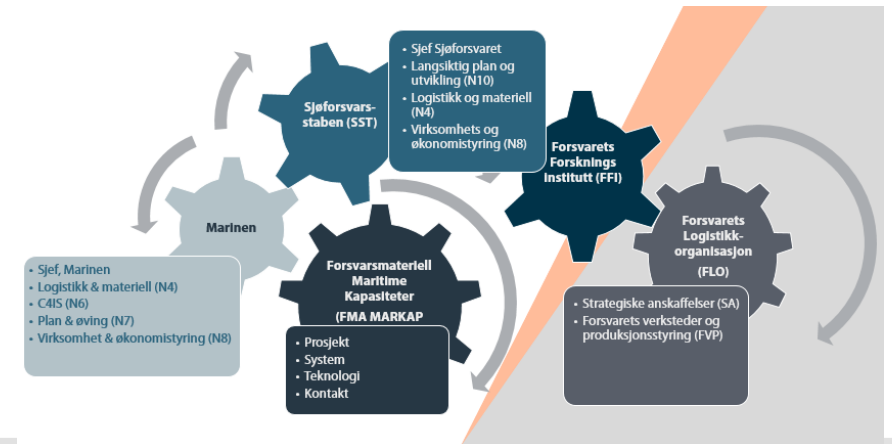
Sjøforsvars-staben (SST)

Sjef Sjøforsvaret
Langsiktig plan og utvikling (N10)
Logistikk og materiell (N4)
Virksomhets og økonomistyring (N8)

Forsvarets Forsknings Institutt (FFI)

Marinen

Sjef, Marinen
Logistikk & materiell (N4)
C4IS (N6)
Plan & øving (N7)
Virksomhet & økonomistyring (N8)

Forsvarsmateriell Maritime Kapasiteter (FMA MARKAP

Prosjekt
System
Teknologi
Kontakt

Forsvarets Logistikk-organisasjon (FLO)

Strategiske anskaffelser (SA)
Forsvarets verksteder og produksjonsstyring (FVP)